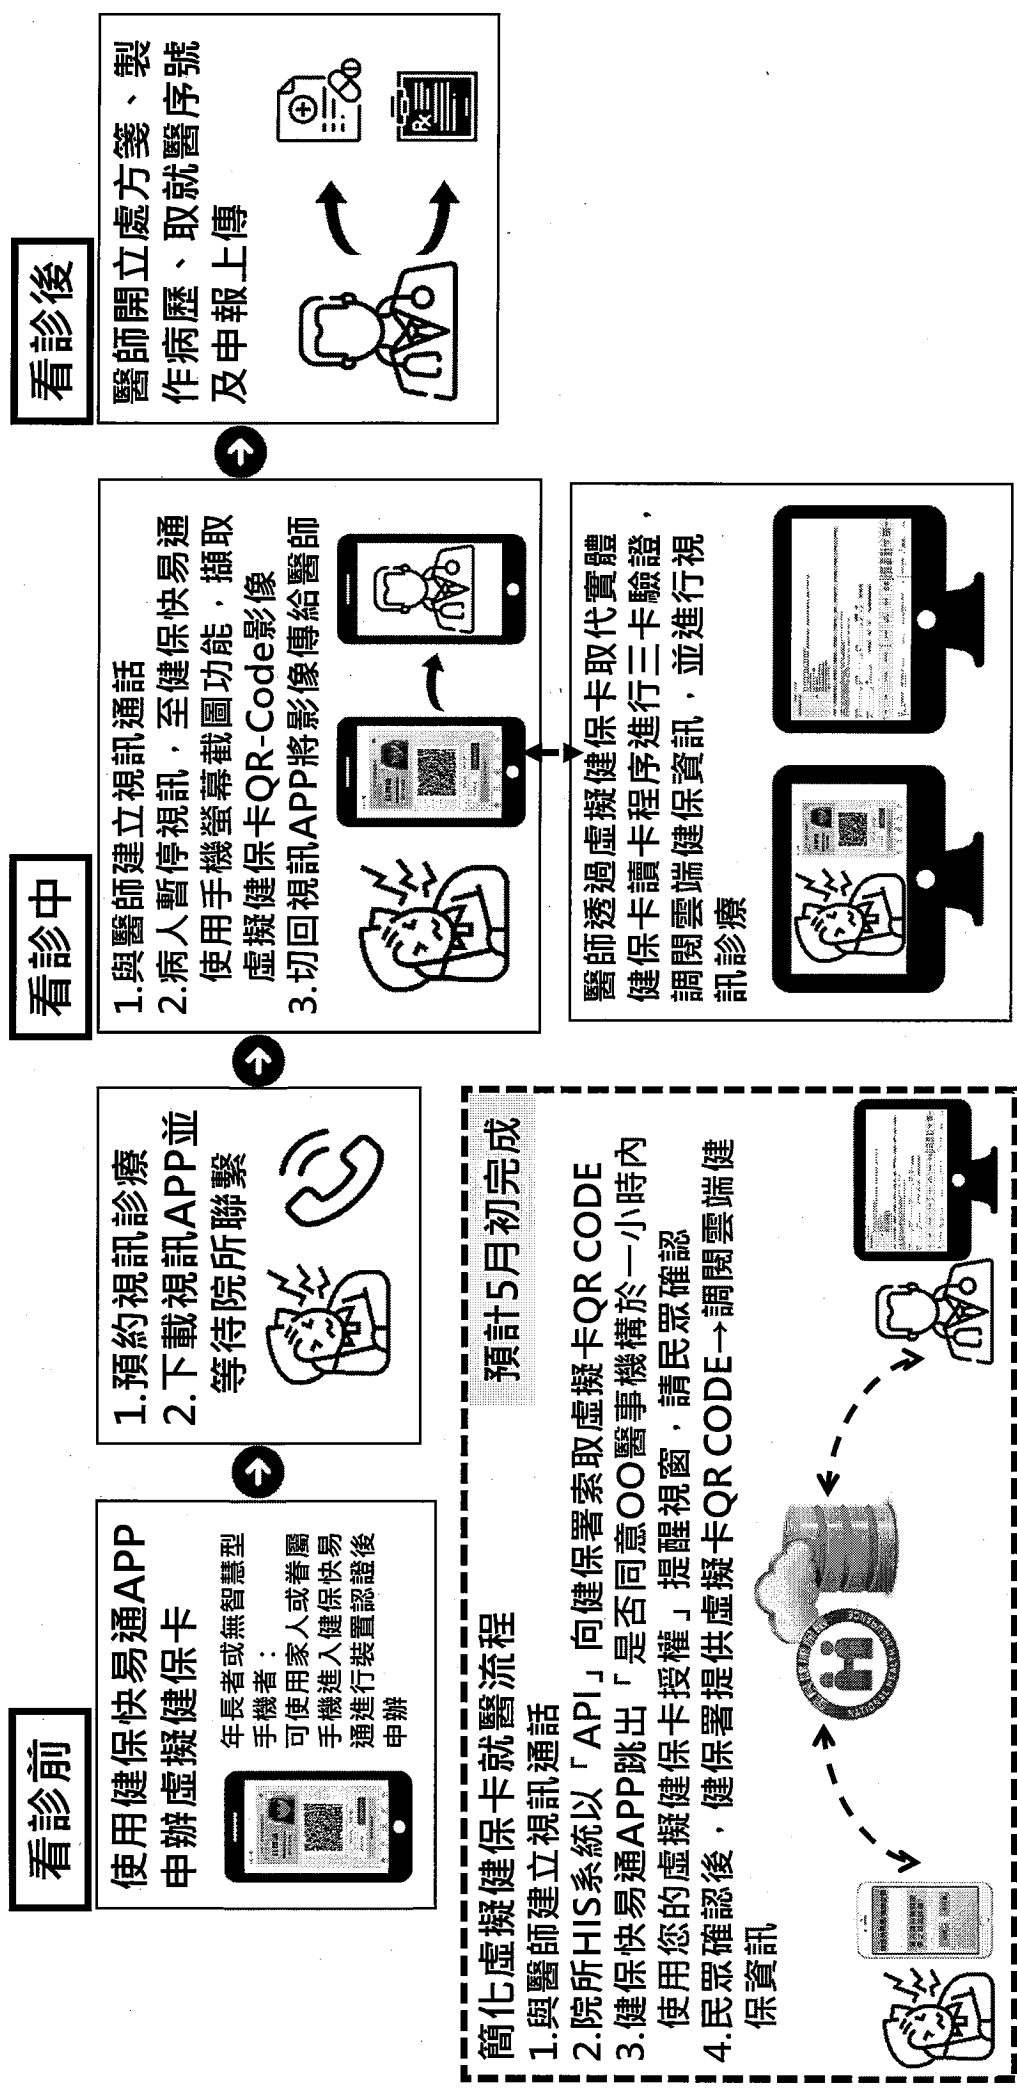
看診前

使用健保快易通APP申辦虛擬健保卡

年長者或無智慧型手機者：可使用家人或眷屬手機進入健保快易通進行裝置認證後申辦

1.預約視訊診療
2.下載視訊APP並等待院所聯繫

看診中

1.與醫師建立視訊通話
2.病人暫停視訊，至健保快易通使用手機螢幕截圖功能，擷取虛擬健保卡QR-Code影像
3.切回視訊APP將影像傳給醫師

醫師透過虛擬健保卡取代實體健保卡讀卡程序進行三卡驗證，調閱雲端健保資訊，並進行視訊診療

看診後

醫師開立處方箋、製作病歷、取就醫序號及申報上傳

簡化虛擬健保卡就醫流程

預計5月初完成

1.與醫師建立視訊通話
2.院所HIS系統以「API」向健保署索取虛擬健保卡QR CODE
3.健保快易通APP跳出「是否同意OO醫事機構於一小時內使用您的虛擬健保卡授權」提醒視窗，請民眾確認
4.民眾確認後，健保署提供虛擬健保卡QR CODE→調閱雲端健保資訊